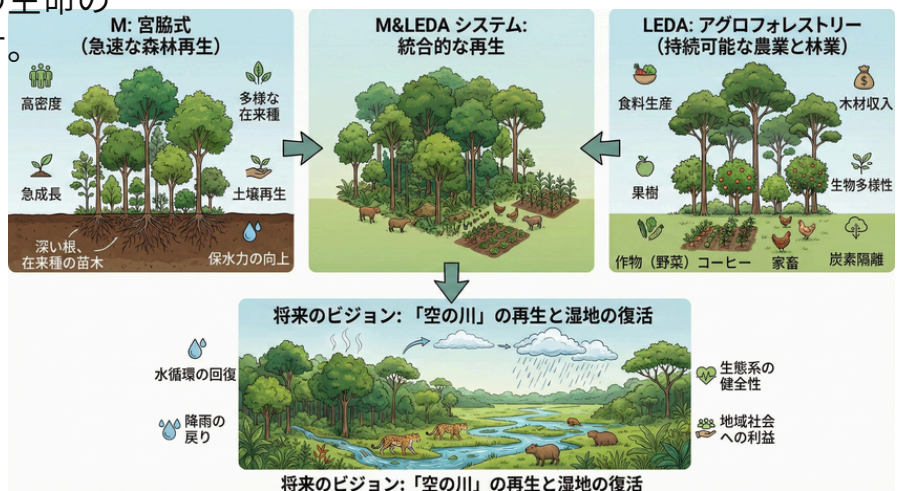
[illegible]生命の
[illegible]。

M: 宮脇式
(急速な森林再生)

高密度
多様な在来種
急成長
土壌再生
深い根、在来種の苗木
保水力の向上

M&LEDA システム:
統合的な再生

LEDA: アグロフォレストリー
(持続可能な農業と林業)

食料生産
木材収入
果樹
生物多様性
作物(野菜)
コーヒー
家畜
炭素隔離

将来のビジョン:「空の川」の再生と湿地の復活

水循環の回復
降雨の戻り
生態系の健全性
地域社会への利益

将来のビジョン:「空の川」の再生と湿地の復活